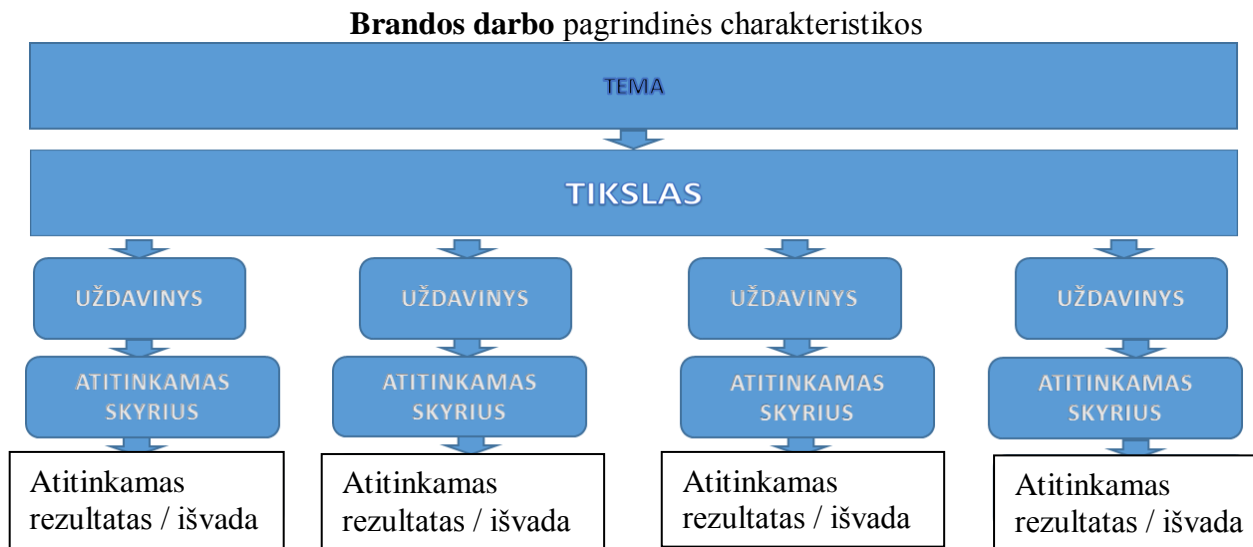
**Brandos darbo** pagrindinės charakteristikos

TEMA

TIKSLAS

UŽDAVINYS

ATITINKAMAS SKYRIUS

Atitinkamas rezultatas / išvada

UŽDAVINYS

ATITINKAMAS SKYRIUS

Atitinkamas rezultatas / išvada

UŽDAVINYS

ATITINKAMAS SKYRIUS

Atitinkamas rezultatas / išvada

UŽDAVINYS

ATITINKAMAS SKYRIUS

Atitinkamas rezultatas / išvada